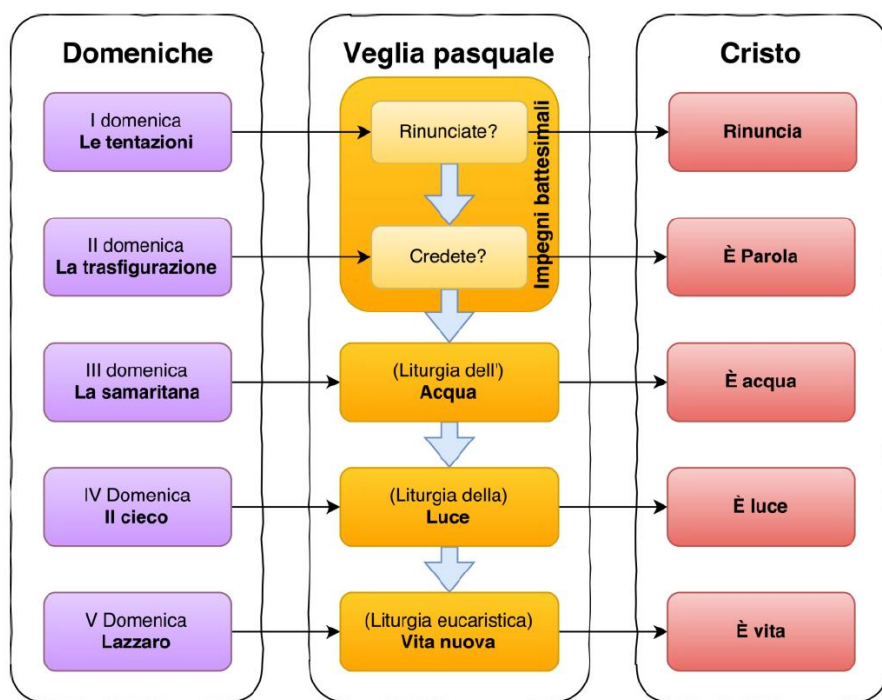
Domeniche

I domenica
**Le tentazioni**

II domenica
**La trasfigurazione**

III domenica
**La samaritana**

IV Domenica
**Il cieco**

V Domenica
**Lazzaro**

Veglia pasquale

Impegni battesimali

Rinunciate?

Credete?

(Liturgia dell')
**Acqua**

(Liturgia della)
**Luce**

(Liturgia eucaristica)
**Vita nuova**

Cristo

**Rinuncia**

**È Parola**

**È acqua**

**È luce**

**È vita**